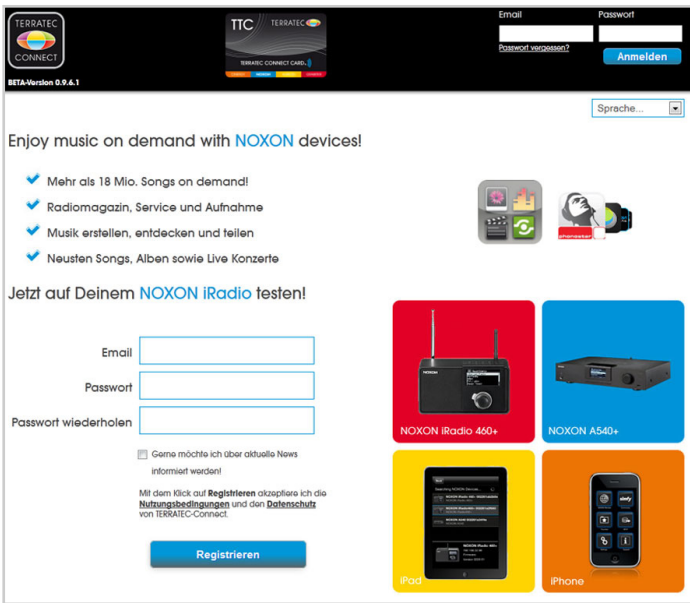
TERRATEC CONNECT

BETA-Version 0.9.6.1

TTC TERRATEC

TERRATEC CONNECT CARD

Email

Passwort

Passwort vergessen?

Anmelden

Sprache...

Enjoy music on demand with NOXON devices!

Mehr als 18 Mio. Songs on demand!

Radiomagazin, Service und Aufnahme

Musik erstellen, entdecken und teilen

Neusten Songs, Alben sowie Live Konzerte

phonostar

Jetzt auf Deinem NOXON iRadio testen!

Email

Passwort

Passwort wiederholen

Gerne möchte ich über aktuelle News informiert werden!

Mit dem Klick auf Registrieren akzeptiere ich die Nutzungsbedingungen und den Datenschutz von TERRATEC-Connect.

Registrieren

NOXON iRadio 460+

NOXON A540+

iPad

iPhone